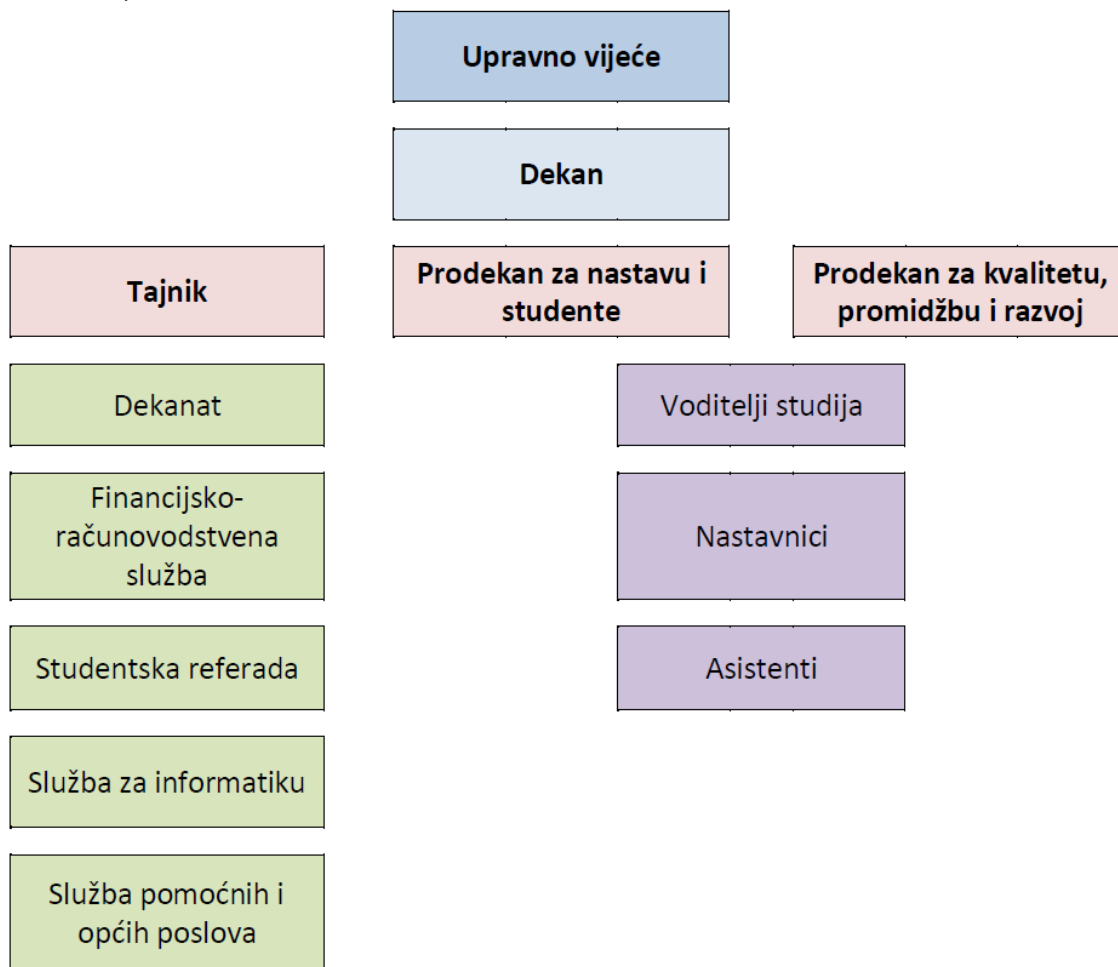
Upravno vijeće

Dekan

Tajnik

Prodekan za nastavu i studente

Prodekan za kvalitetu, promidžbu i razvoj

Dekanat

Financijsko-računovodstvena služba

Studentska referada

Služba za informatiku

Služba pomoćnih i općih poslova

Voditelji studija

Nastavnici

Asistenti